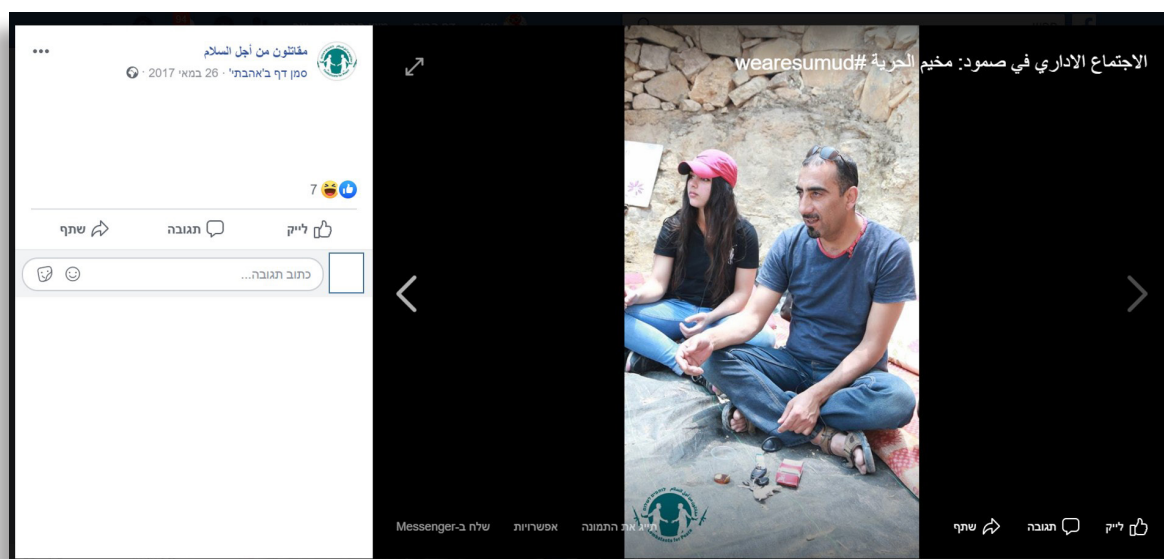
الاجتماع الاداري في صمود: مخيم الحرية #wearesumud

מقاتلون من أجل السلام
סמן דף ב'אהבתי' · 26 במאי 2017 ·

7

לייק
תגובה
שתף

כתוב תגובה...

לייק
תגובה
שתף

תייג את התמונה
אפשרויות
שלח ב-Messenger

Combatants for Peace